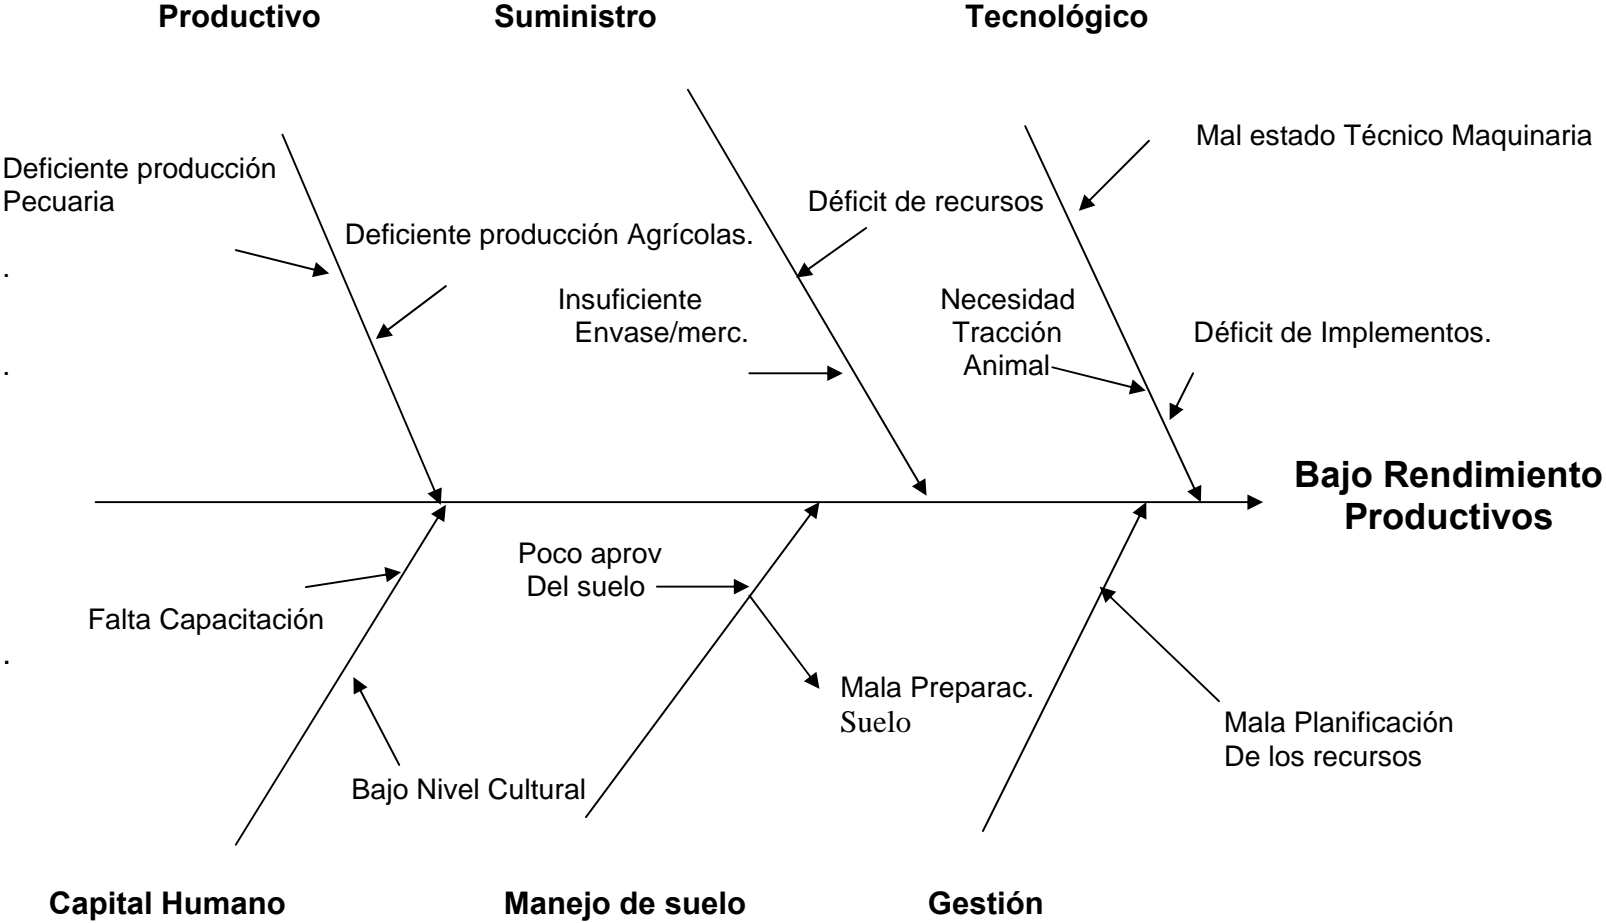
Productivo

Suministro

Tecnológico

Deficiente producción Pecuaria

.

Deficiente producción Agrícolas.

.

Déficit de recursos

Mal estado Técnico Maquinaria

Insuficiente Envase/merc.

Necesidad Tracción Animal

Déficit de Implementos.

Bajo Rendimiento Productivos

Poco aprov Del suelo

Falta Capacitación

.

Mala Preparac. Suelo

Mala Planificación De los recursos

Bajo Nivel Cultural

Capital Humano

Manejo de suelo

Gestión